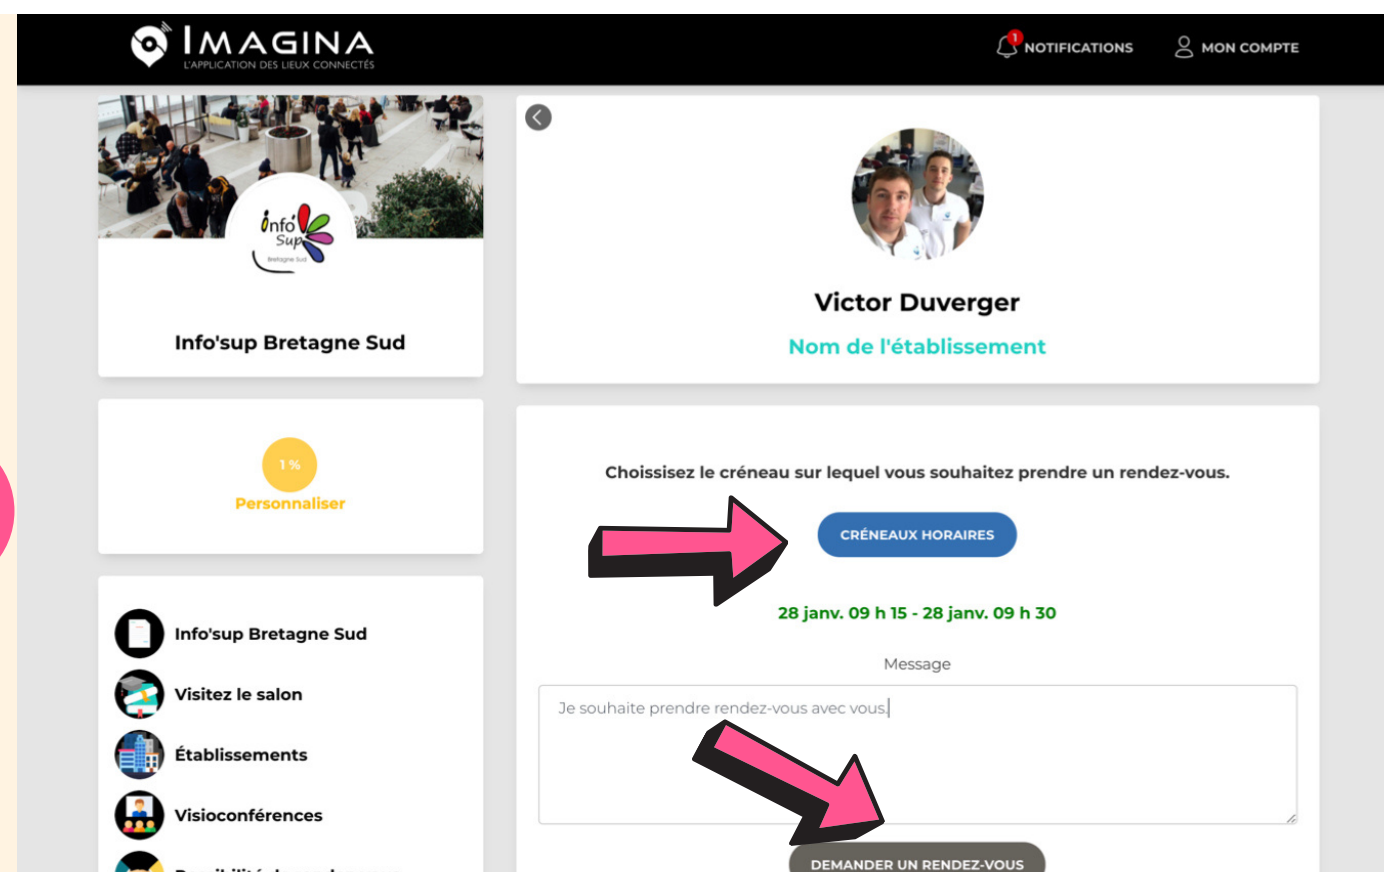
IMAGINA
L'APPLICATION DES LIEUX CONNECTÉS

1 NOTIFICATIONS

MON COMPTE

info Sup
Bretagne Sud

Info'sup Bretagne Sud

Victor Duverger

Nom de l'établissement

1 %
Personnaliser

Choississez le créneau sur lequel vous souhaitez prendre un rendez-vous.

CRÉNEAUX HORAIRES

28 janv. 09 h 15 - 28 janv. 09 h 30

Message

Je souhaite prendre rendez-vous avec vous.

DEMANDER UN RENDEZ-VOUS

Info'sup Bretagne Sud

Visitez le salon

Établissements

Visioconférences

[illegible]